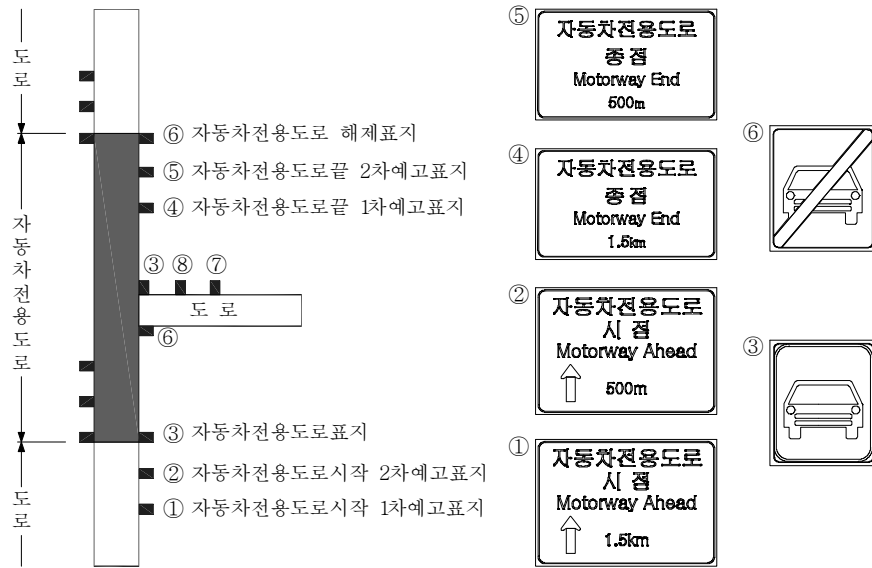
도로

⑥ 자동차전용도로 해제표지
⑤ 자동차전용도로끝 2차예고표지
④ 자동차전용도로끝 1차예고표지

자동차전용도로

③ ⑧ ⑦
도 로
⑥

③ 자동차전용도로표지
② 자동차전용도로시작 2차예고표지
① 자동차전용도로시작 1차예고표지

도로

⑤ 자동차전용도로 종점 Motorway End 500m

④ 자동차전용도로 종점 Motorway End 1.5km

② 자동차전용도로 시 점 Motorway Ahead 500m

① 자동차전용도로 시 점 Motorway Ahead 1.5km

⑥

③